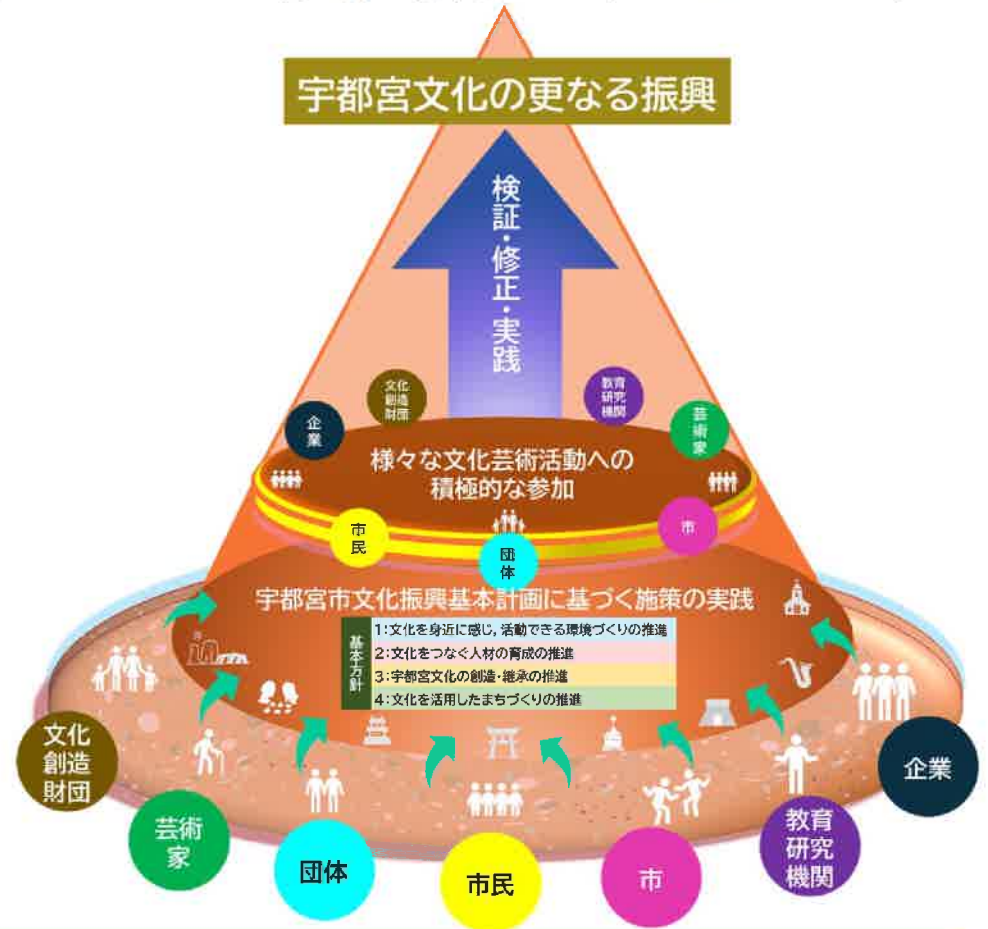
宇都宮文化の更なる振興

検証・修正・実践

文化創造財団

教育研究機関

企業

芸術家

様々な文化芸術活動への積極的な参加

市民

団体

市

宇都宮市文化振興基本計画に基づく施策の実践

基本方針

1:文化を身近に感じ，活動できる環境づくりの推進
2:文化をつなぐ人材の育成の推進
3:宇都宮文化の創造・継承の推進
4:文化を活用したまちづくりの推進

文化創造財団

芸術家

団体

市民

市

教育研究機関

企業